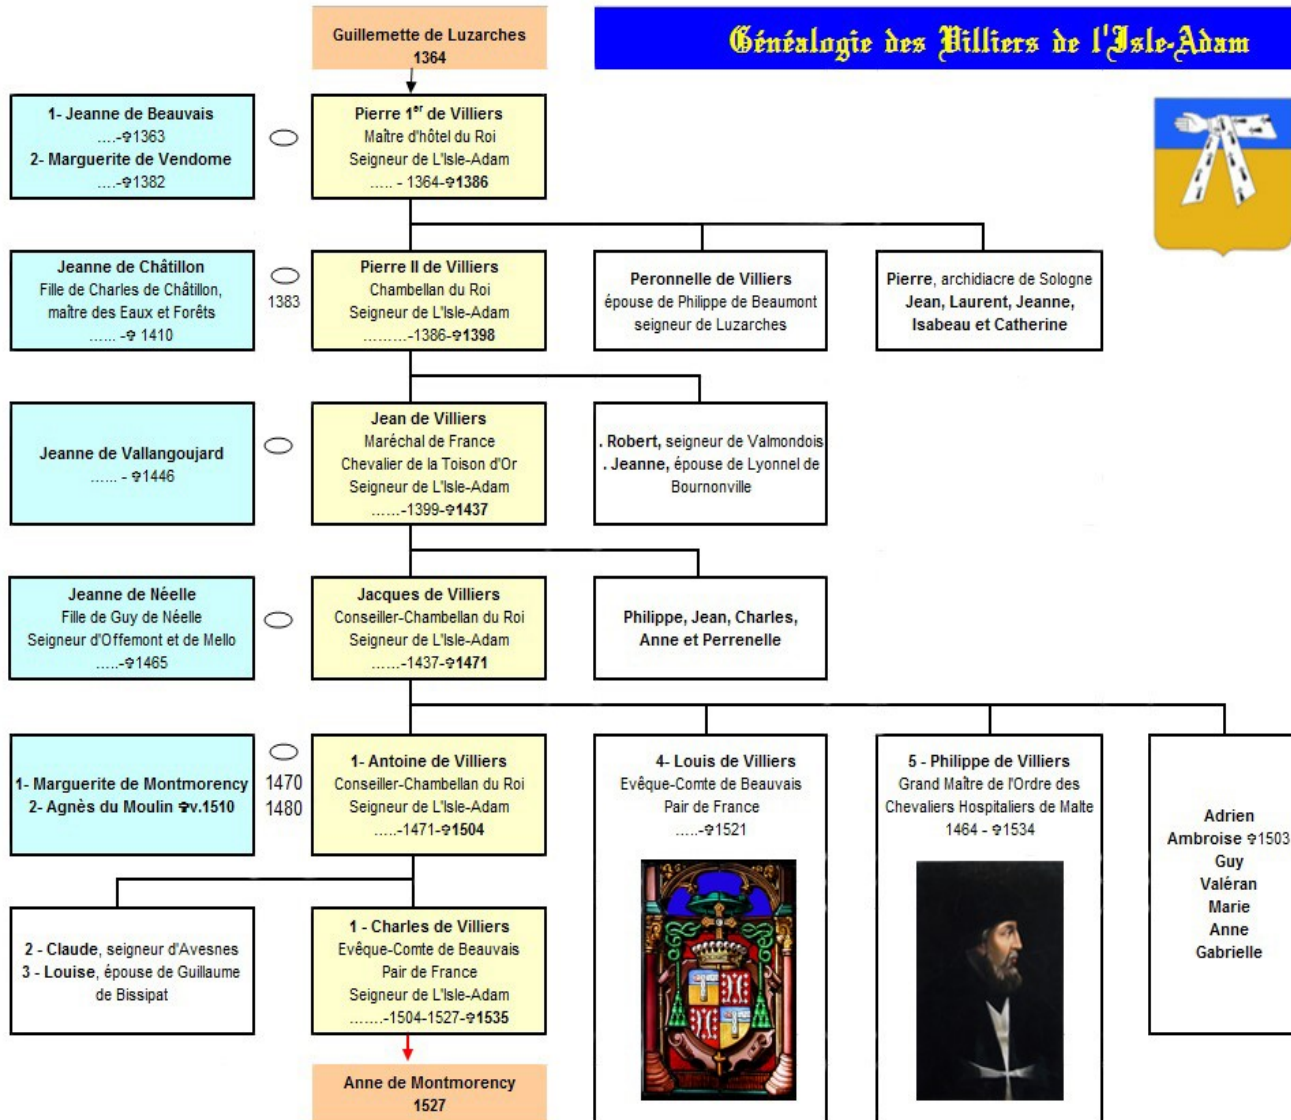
Guillemette de Luzarches
1364

Généalogie des Villiers de l'Isle-Adam

1- Jeanne de Beauvais
....-♰1363
2- Marguerite de Vendome
....-♰1382

Pierre 1$^{er}$ de Villiers
Maître d'hôtel du Roi
Seigneur de L'Isle-Adam
..... - 1364-♰1386

Jeanne de Châtillon
Fille de Charles de Châtillon, maître des Eaux et Forêts
...... -♰ 1410

1383

Pierre II de Villiers
Chambellan du Roi
Seigneur de L'Isle-Adam
.........-1386-♰1398

Peronnelle de Villiers
épouse de Philippe de Beaumont
seigneur de Luzarches

Pierre, archidiacre de Sologne
Jean, Laurent, Jeanne, Isabeau et Catherine

Jeanne de Vallangoujard
...... - ♰1446

Jean de Villiers
Maréchal de France
Chevalier de la Toison d'Or
Seigneur de L'Isle-Adam
......-1399-♰1437

. Robert, seigneur de Valmondois
. Jeanne, épouse de Lyonnel de Bournonville

Jeanne de Néelle
Fille de Guy de Néelle
Seigneur d'Offemont et de Mello
.....-♰1465

Jacques de Villiers
Conseiller-Chambellan du Roi
Seigneur de L'Isle-Adam
......-1437-♰1471

Philippe, Jean, Charles, Anne et Perrenelle

1- Marguerite de Montmorency
2- Agnès du Moulin ♰v.1510

1470
1480

1- Antoine de Villiers
Conseiller-Chambellan du Roi
Seigneur de L'Isle-Adam
.....-1471-♰1504

4- Louis de Villiers
Evêque-Comte de Beauvais
Pair de France
.....-♰1521

5 - Philippe de Villiers
Grand Maître de l'Ordre des Chevaliers Hospitaliers de Malte
1464 - ♰1534

Adrien
Ambroise ♰1503
Guy
Valéran
Marie
Anne
Gabrielle

2 - Claude, seigneur d'Avesnes
3 - Louise, épouse de Guillaume de Bissipat

1 - Charles de Villiers
Evêque-Comte de Beauvais
Pair de France
Seigneur de L'Isle-Adam
.......-1504-1527-♰1535

Anne de Montmorency
1527